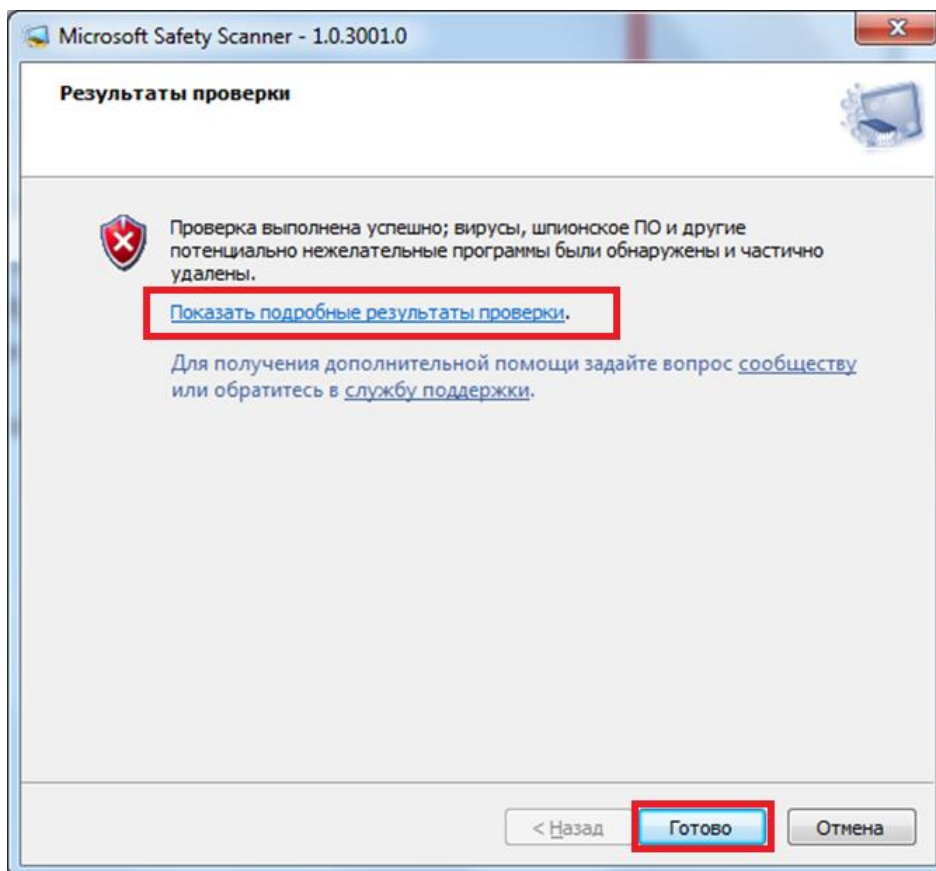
Microsoft Safety Scanner - 1.0.3001.0

Результаты проверки

Проверка выполнена успешно; вирусы, шпионское ПО и другие потенциально нежелательные программы были обнаружены и частично удалены.

Показать подробные результаты проверки.

Для получения дополнительной помощи задайте вопрос сообществу или обратитесь в службу поддержки.

< Назад | Готово | Отмена